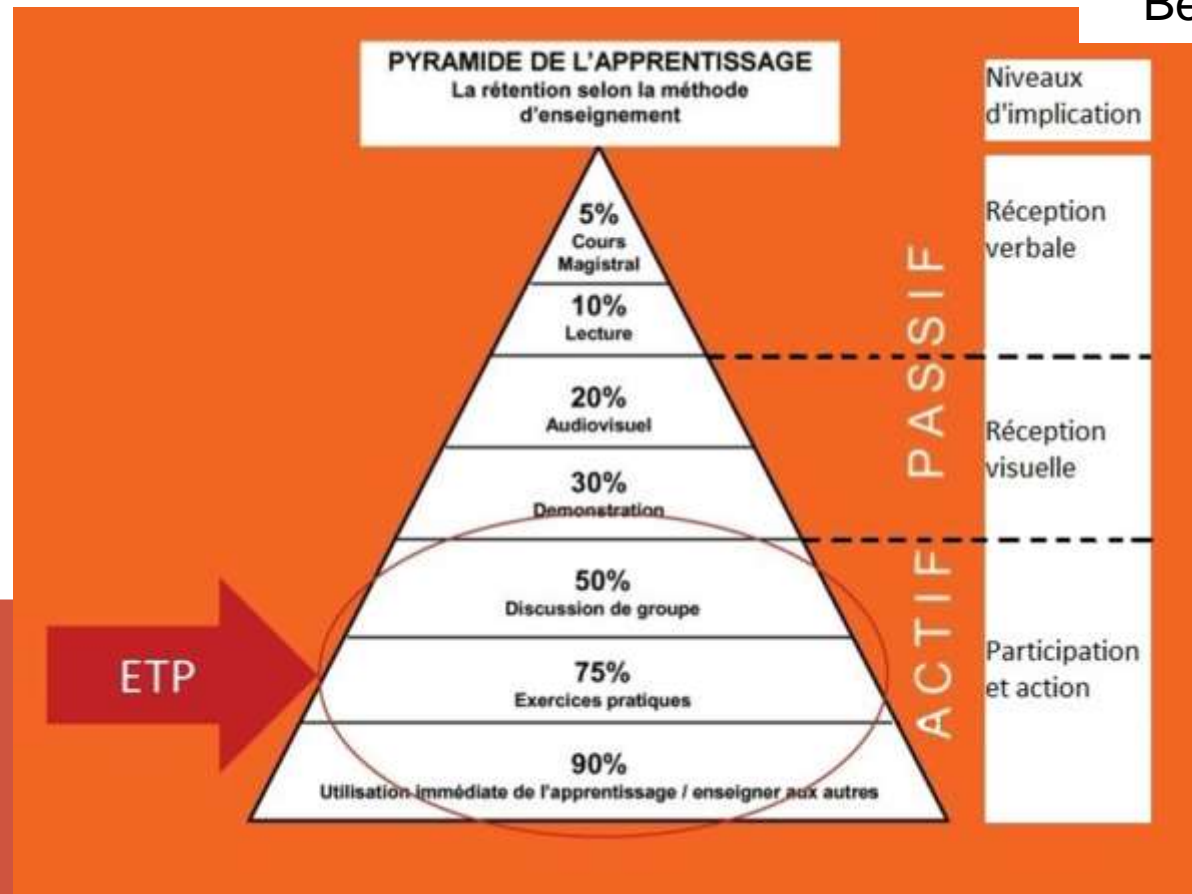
Be

PYRAMIDE DE L'APPRENTISSAGE
La rétention selon la méthode d'enseignement

5%
Cours Magistral

10%
Lecture

20%
Audiovisuel

30%
Demonstration

50%
Discussion de groupe

75%
Exercices pratiques

90%
Utilisation immédiate de l'apprentissage / enseigner aux autres

ETP

PASSIF

ACTIF

Niveaux d'implication

Réception verbale

Réception visuelle

Participation et action